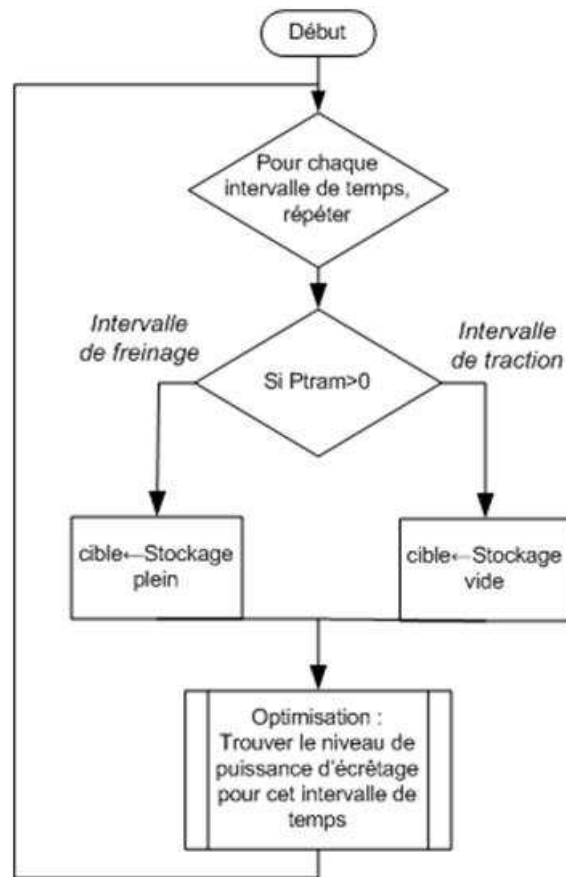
Début

Pour chaque intervalle de temps, répéter

Intervalle de freinage

Si Ptram>0

Intervalle de traction

cible←Stockage plein

cible←Stockage vide

Optimisation : Trouver le niveau de puissance d'écrêtage pour cet intervalle de temps